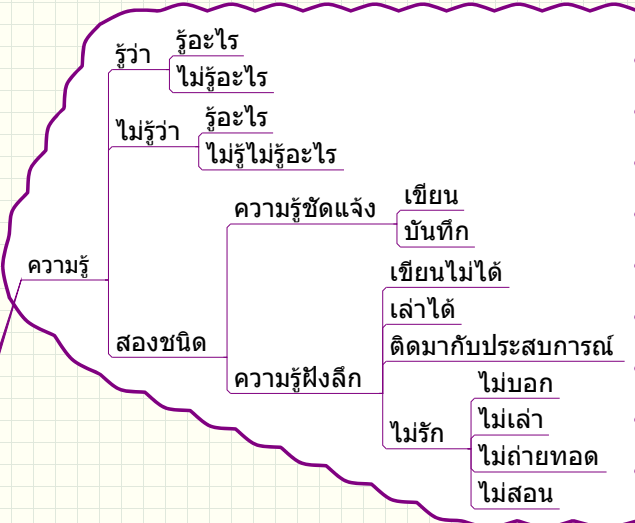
ความรู้

รู้ว่า
รู้อะไร
ไม่รู้อะไร

ไม่รู้ว่า
รู้อะไร
ไม่รู้ไม่รู้อะไร

สองชนิด
ความรู้ชัดแจ้ง
เขียน
บันทึก

ความรู้ฝังลึก
เขียนไม่ได้
เล่าได้
ติดมากับประสบการณ์
ไม่รัก
ไม่บอก
ไม่เล่า
ไม่ถ่ายทอด
ไม่สอน